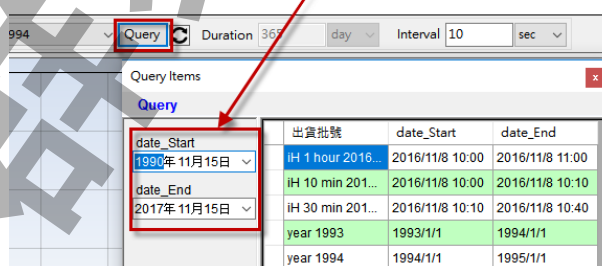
994

Query

Duration 365 day

Interval 10 sec

Query Items

x

Query

date_Start

1990年 11月15日

date_End

2017年 11月15日

| 出貨批號 | date_Start | date_End |
|---|---|---|
| iH 1 hour 2016... | 2016/11/8 10:00 | 2016/11/8 11:00 |
| iH 10 min 201... | 2016/11/8 10:00 | 2016/11/8 10:10 |
| iH 30 min 201... | 2016/11/8 10:10 | 2016/11/8 10:40 |
| year 1993 | 1993/1/1 | 1994/1/1 |
| year 1994 | 1994/1/1 | 1995/1/1 |